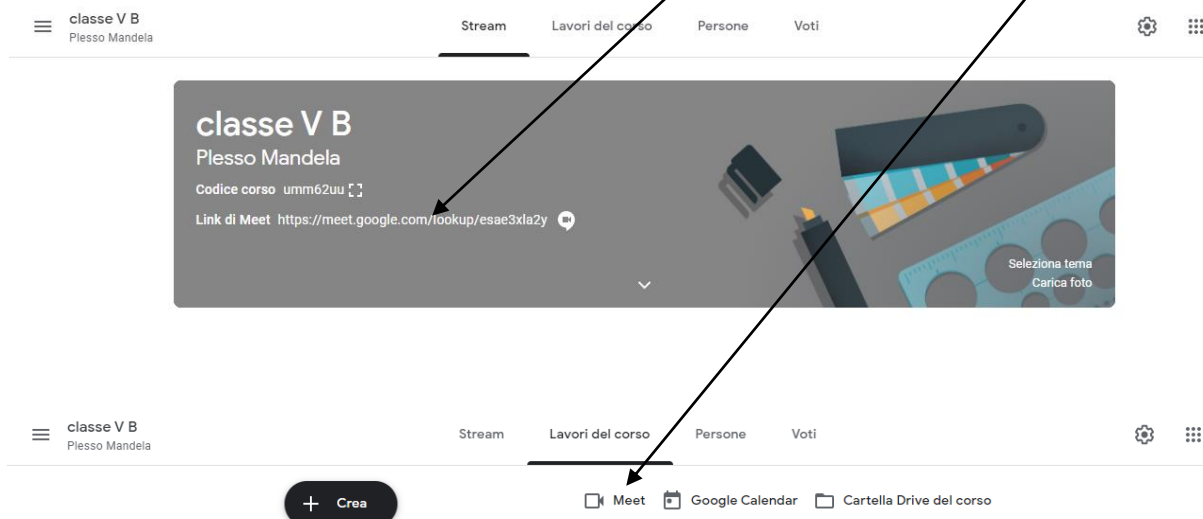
classe V B
Plesso Mandela

Stream Lavori del corso Persone Voti

classe V B
Plesso Mandela
Codice corso umm62uu
Link di Meet https://meet.google.com/lookup/esae3xla2y

Seleziona tema
Carica foto

classe V B
Plesso Mandela

Stream Lavori del corso Persone Voti

+ Crea

Meet Google Calendar Cartella Drive del corso